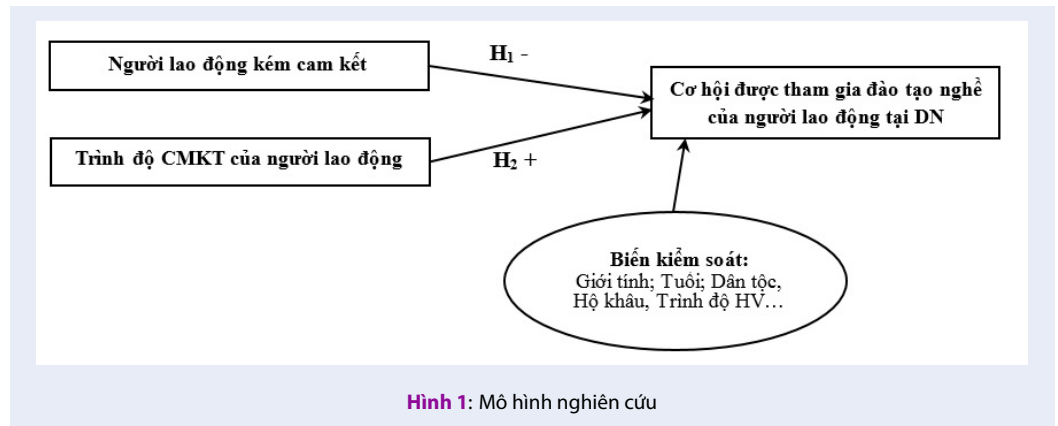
Người lao động kém cam kết

$H_1$ -

Cơ hội được tham gia đào tạo nghề của người lao động tại DN

Trình độ CMKT của người lao động

$H_2$ +

Biến kiểm soát:
Giới tính; Tuổi; Dân tộc, Hộ khẩu, Trình độ HV…

Hình 1: Mô hình nghiên cứu